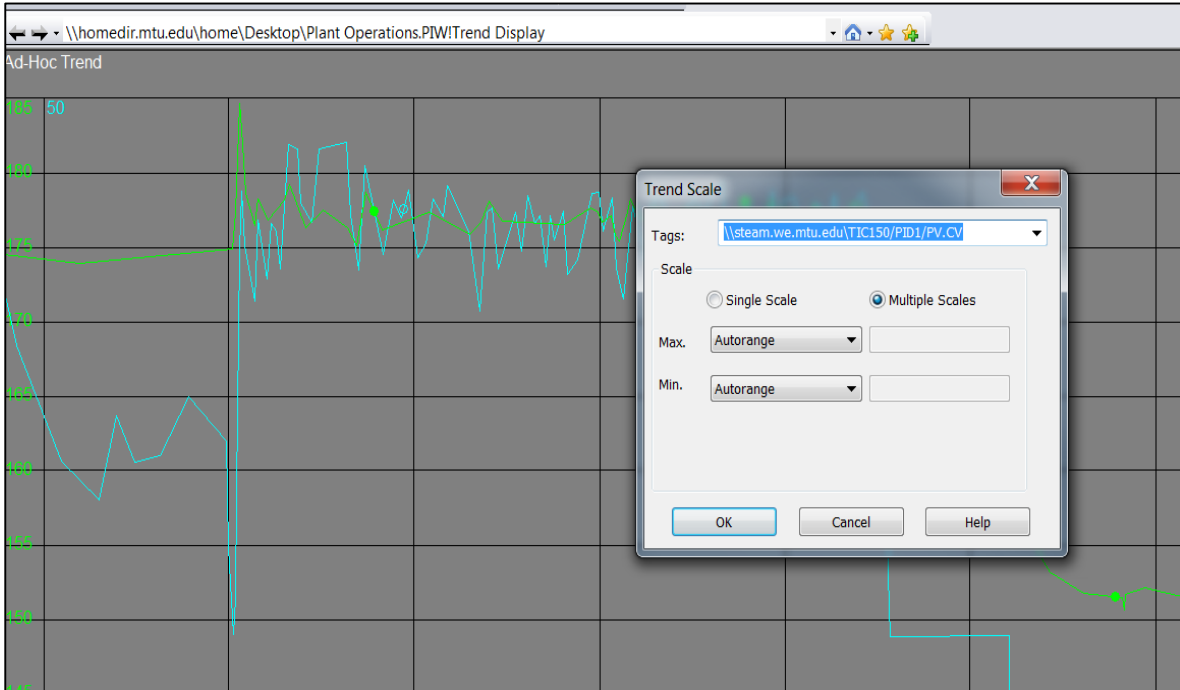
\\homedir.mtu.edu\home\Desktop\Plant Operations.PIW!Trend Display

Ad-Hoc Trend

185 50

180

175

170

165

160

155

150

145

Trend Scale

Tags: \\steam.we.mtu.edu\TIC150/PID1/PV.CV

Scale

Single Scale

Multiple Scales

Max. Autorange

Min. Autorange

OK

Cancel

Help